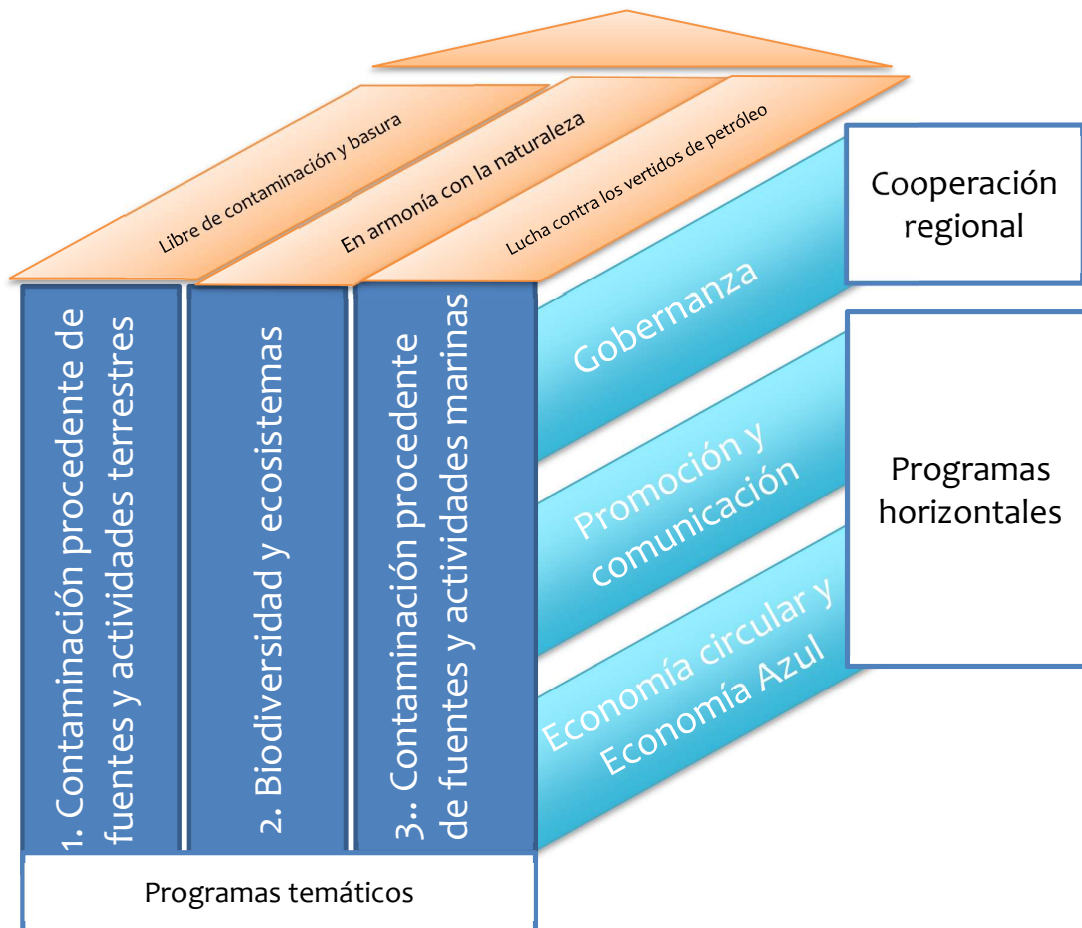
Libre de contaminación y basura

En armonía con la naturaleza

Lucha contra los vertidos de petróleo

Cooperación regional

1. Contaminación procedente de fuentes y actividades terrestres

2. Biodiversidad y ecosistemas

3.. Contaminación procedente de fuentes y actividades marinas

Gobernanza

Promoción y comunicación

Economía circular y Economía Azul

Programas horizontales

Programas temáticos